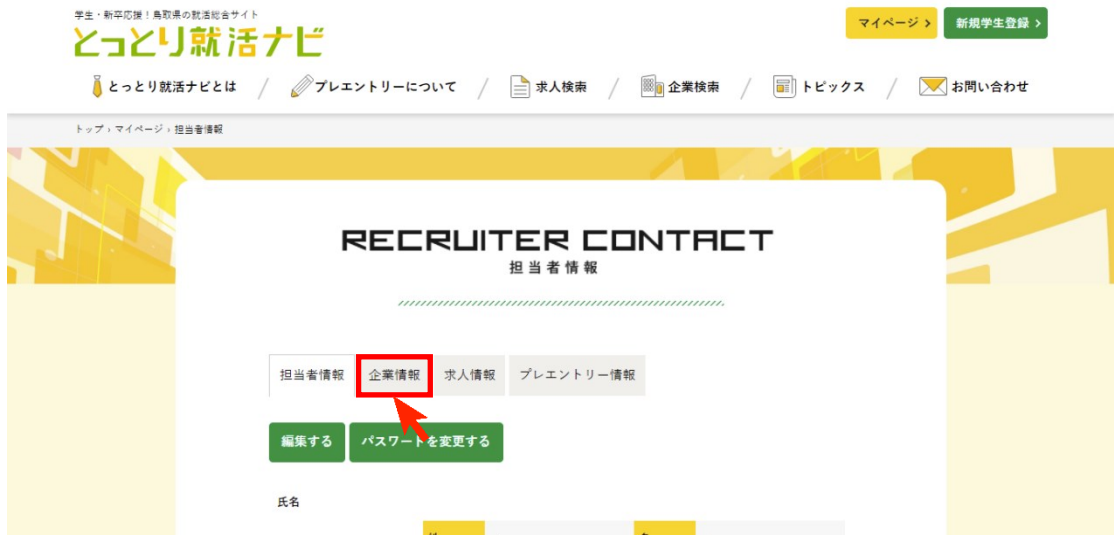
学生・新卒応援！鳥取県の就活総合サイト
とっとり就活ナビ

マイページ ›
新規学生登録 ›

とっとり就活ナビとは / プレエントリーについて / 求人検索 / 企業検索 / トピックス / お問い合わせ

トップ › マイページ › 担当者情報

RECRUITER CONTACT
担当者情報

担当者情報
企業情報
求人情報
プレエントリー情報

編集する
パスワードを変更する

氏名